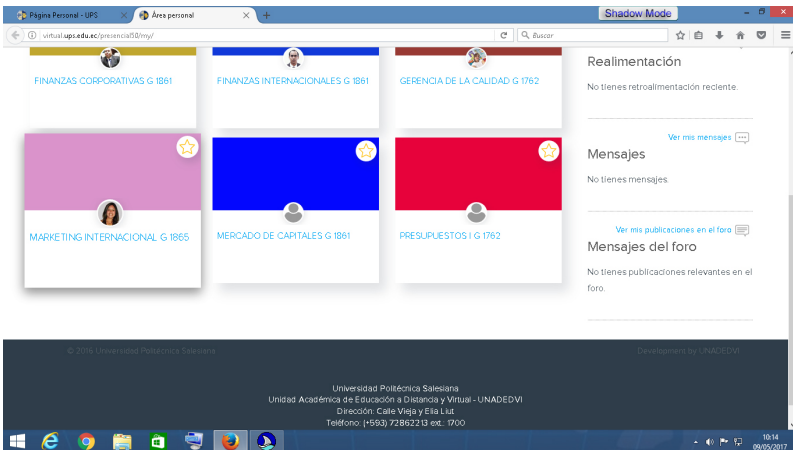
Página Personal - UPS
Área personal
Shadow Mode
virtual.ups.edu.ec/presencial50/my/
Buscar

FINANZAS CORPORATIVAS G 1861
FINANZAS INTERNACIONALES G 1861
GERENCIA DE LA CALIDAD G 1762

Realimentación
No tienes retroalimentación reciente.

Ver mis mensajes
Mensajes
No tienes mensajes.

Ver mis publicaciones en el foro
Mensajes del foro
No tienes publicaciones relevantes en el foro.

MARKETING INTERNACIONAL G 1865
MERCADO DE CAPITALES G 1861
PRESUPUESTOS I G 1762

© 2016 Universidad Politécnica Salesiana
Development by UNADEDVI

Universidad Politécnica Salesiana
Unidad Académica de Educación a Distancia y Virtual - UNADEDVI
Dirección: Calle Vieja y Elia Liut
Teléfono: (+593) 72862213 ext.: 1700

10:14
09/05/2017